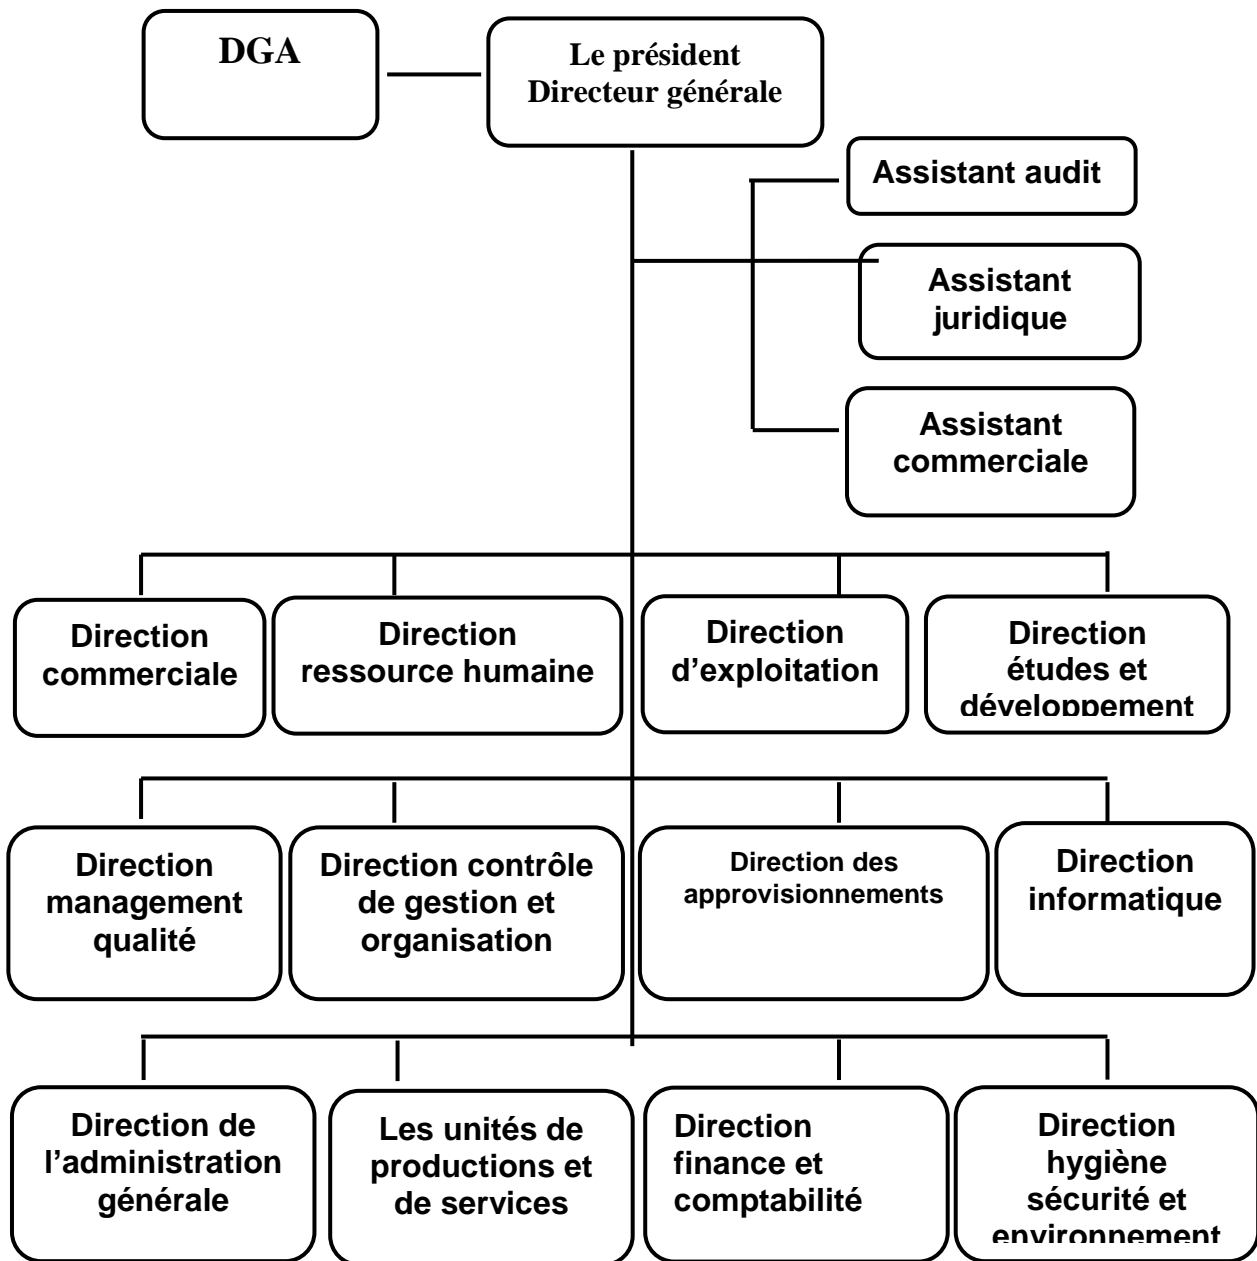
DGA

Le président
Directeur générale

Assistant audit

Assistant juridique

Assistant commerciale

Direction commerciale

Direction ressource humaine

Direction d'exploitation

Direction études et développement

Direction management qualité

Direction contrôle de gestion et organisation

Direction des approvisionnements

Direction informatique

Direction de l'administration générale

Les unités de productions et de services

Direction finance et comptabilité

Direction hygiène sécurité et environnement